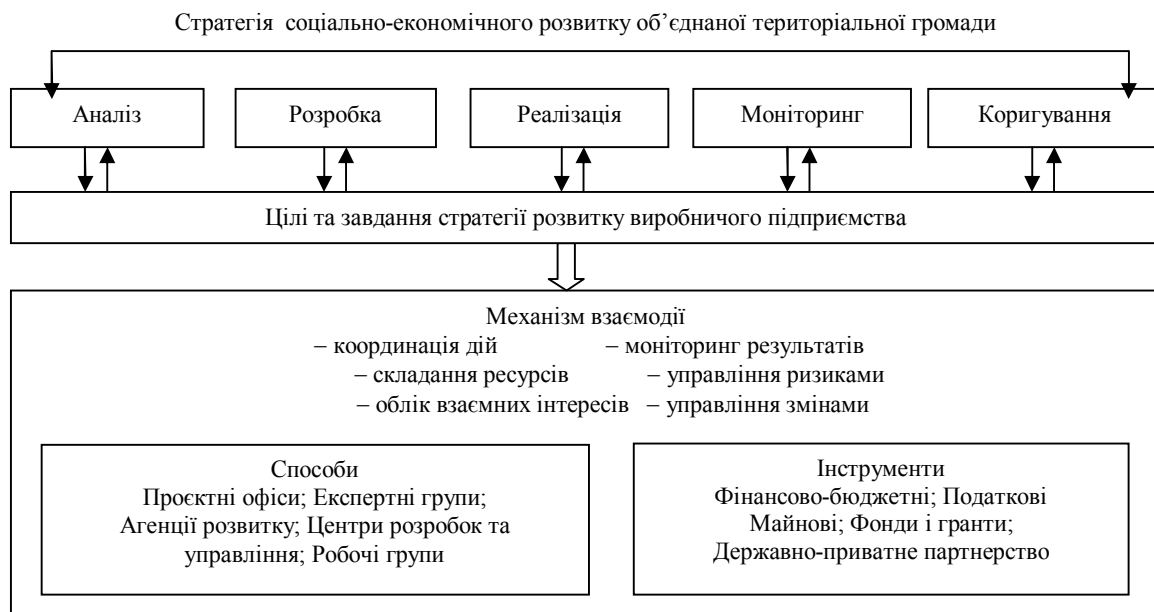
Стратегія соціально-економічного розвитку об'єднаної територіальної громади

Аналіз

Розробка

Реалізація

Моніторинг

Коригування

Цілі та завдання стратегії розвитку виробничого підприємства

Механізм взаємодії
– координація дій
– моніторинг результатів
– складання ресурсів
– управління ризиками
– облік взаємних інтересів
– управління змінами

Способи
Проєктні офіси; Експертні групи; Агенції розвитку; Центри розробок та управління; Робочі групи

Інструменти
Фінансово-бюджетні; Податкові Майнові; Фонди і гранти; Державно-приватне партнерство